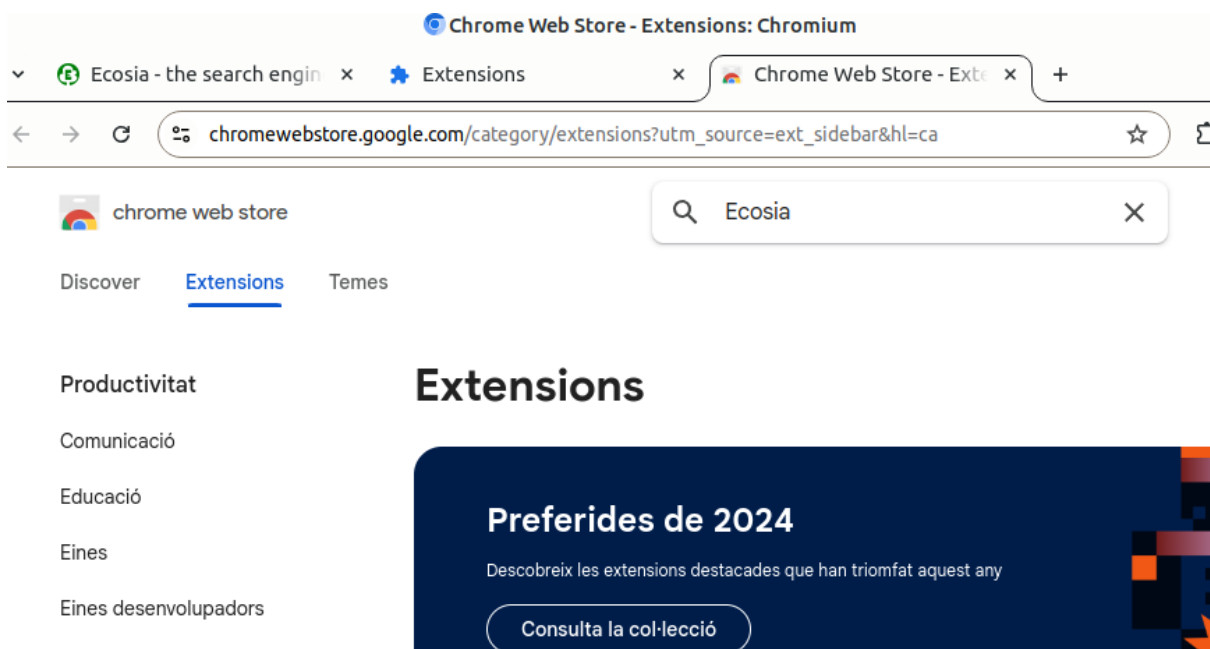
Chrome Web Store - Extensions: Chromium

Ecosia - the search engin ×
Extensions ×
Chrome Web Store - Exte ×
+

chromewebstore.google.com/category/extensions?utm_source=ext_sidebar&hl=ca

chrome web store

Ecosia

Discover
Extensions
Temes

Productivitat

Comunicació

Educació

Eines

Eines desenvolupadors

Extensions

Preferides de 2024

Descobreix les extensions destacades que han triomfat aquest any

Consulta la col·lecció